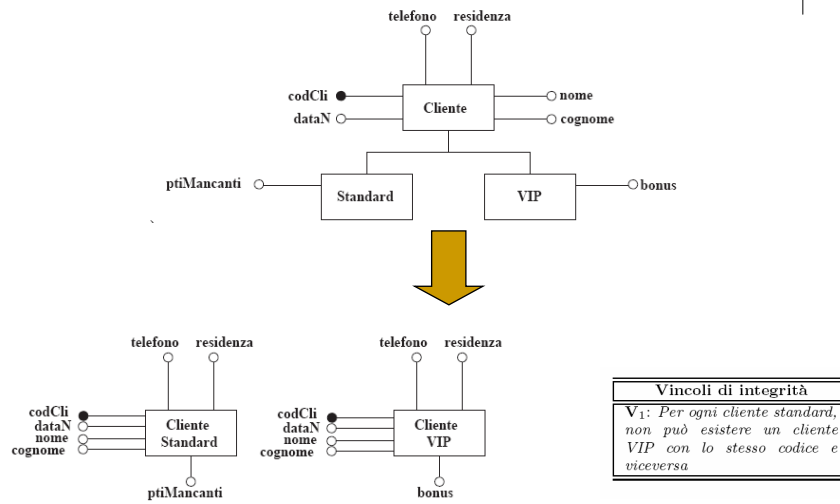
telefono residenza

codCli

dataN

Cliente

nome

cognome

ptiMancanti

Standard

VIP

bonus

telefono residenza

codCli
dataN
nome
cognome

Cliente Standard

ptiMancanti

telefono residenza

codCli
dataN
nome
cognome

Cliente VIP

bonus

| Vincoli di integrità |
|---|
| $V_1$: *Per ogni cliente standard, non può esistere un cliente VIP con lo stesso codice e viceversa* |